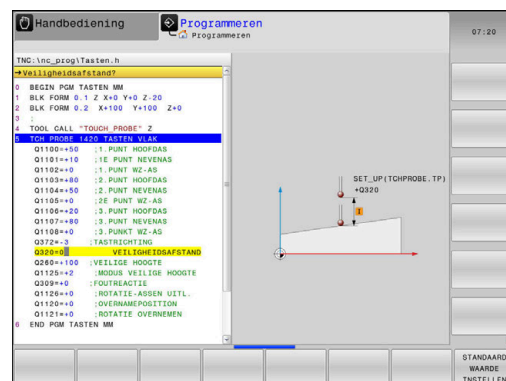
Handbediening
Programmeren
Programmeren
07:20

TNC:\nc_prog\Tasten.h
→Veiligheidsafstand?

0 BEGIN PGM TASTEN MM
1 BLK FORM 0.1 Z X+0 Y+0 Z-20
2 BLK FORM 0.2 X+100 Y+100 Z+0
3 ;
4 TOOL CALL "TOUCH_PROBE" Z
5 TCH PROBE 1420 TASTEN VLAK
Q1100=+50 ;1.PUNT HOOFDAS
Q1101=+10 ;1E PUNT NEVENAS
Q1102=+0 ;1.PUNT WZ-AS
Q1103=+80 ;2.PUNT HOOFDAS
Q1104=+50 ;2.PUNT NEVENAS
Q1105=+0 ;2E PUNT WZ-AS
Q1106=+20 ;3.PUNT HOOFDAS
Q1107=+80 ;3.PUNT NEVENAS
Q1108=+0 ;3.PUNKT WZ-AS
Q372=-3 ;TASTRICHTING
Q320=0 ;VEILIGHEIDSAFSTAND
Q260=+100 ;VEILIGE HOOGTE
Q1125=+2 ;MODUS VEILIGE HOOGTE
Q309=+0 ;FOUTREACTIE
Q1126=+0 ;ROTATIE-ASSEN UITL.
Q1120=+0 ;OVERNAMEPOSITION
Q1121=+0 ;ROTATIE OVERNEMEN
6 END PGM TASTEN MM

SET_UP(TCHPROBE.TP)
+Q320

STANDAARD WAARDE INSTELLEN